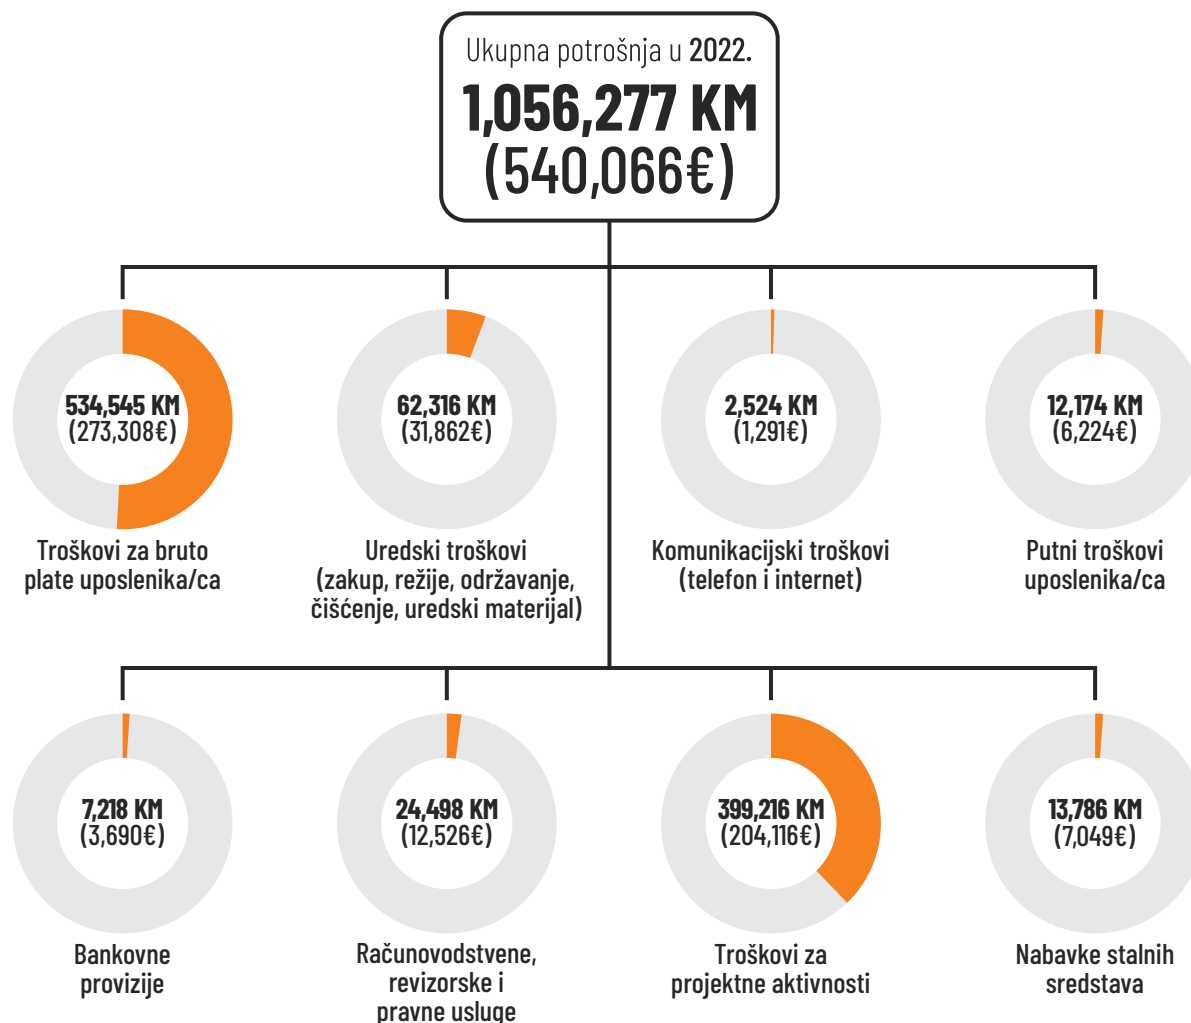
Ukupna potrošnja u 2022.
1,056,277 KM
(540,066€)

534,545 KM
(273,308€)
Troškovi za bruto plate uposlenika/ca

62,316 KM
(31,862€)
Uredski troškovi (zakup, režije, održavanje, čišćenje, uredski materijal)

2,524 KM
(1,291€)
Komunikacijski troškovi (telefon i internet)

12,174 KM
(6,224€)
Putni troškovi uposlenika/ca

7,218 KM
(3,690€)
Bankovne provizije

24,498 KM
(12,526€)
Računovodstvene, revizorske i pravne usluge

399,216 KM
(204,116€)
Troškovi za projektne aktivnosti

13,786 KM
(7,049€)
Nabavke stalnih sredstava